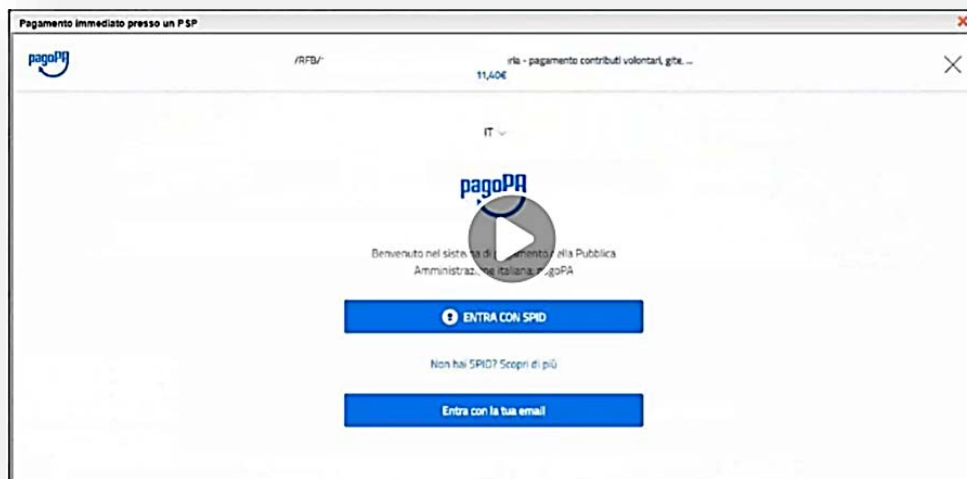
Pagamento immediato presso un PSP

pagoPA

/RFB/ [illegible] ria - pagamento contributi volontari, gite, ...

11,40€

IT

pagoPA

Benvenuto nel siste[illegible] di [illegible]amento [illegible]ella Pubblica Amministraz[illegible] italiana, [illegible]agoPA

ENTRA CON SPID

Non hai SPID? Scopri di più

Entra con la tua email